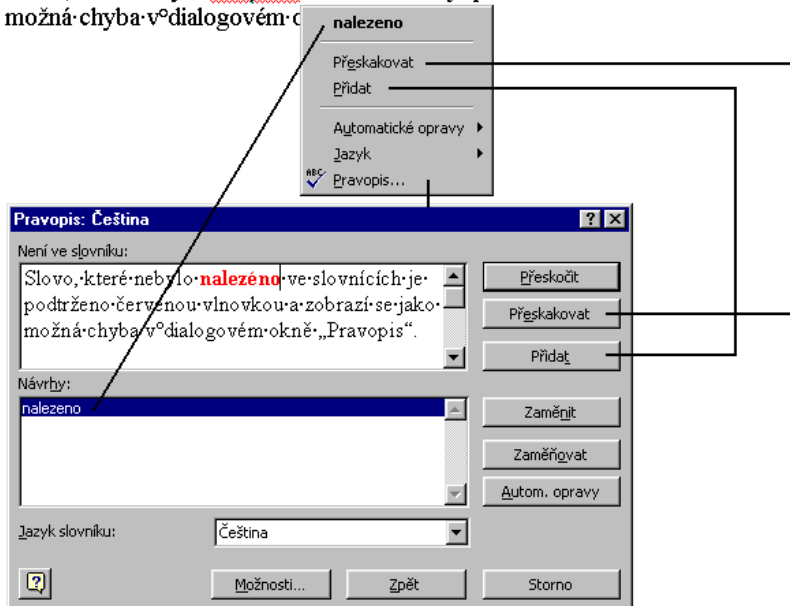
možná·chyba·v°dialogovém·o

nalezeno

Přeskakovat

Přidat

Automatické opravy

Jazyk

Pravopis...

Pravopis: Čeština

Není ve slovníku:

Slovo,·které·nebylo·nalezéno·ve·slovnících·je·podtrženo·červenou·vlnovkou·a·zobrazí·se·jako·možná·chyba·v°dialogovém·okně·„Pravopis".

Přeskočit

Přeskakovat

Přidat

Návrhy:

nalezeno

Zaměnit

Zaměňovat

Autom. opravy

Jazyk slovníku:

Čeština

Možnosti...

Zpět

Storno